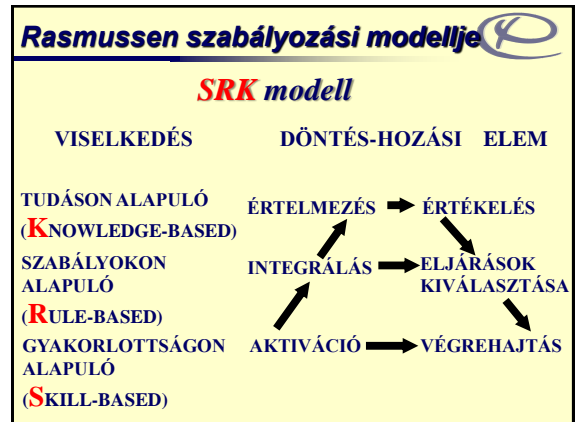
Rasmussen szabályozási modellje

SRK modell

VISELKEDÉS

DÖNTÉS-HOZÁSI ELEM

TUDÁSON ALAPULÓ (KNOWLEDGE-BASED)

SZABÁLYOKON ALAPULÓ (RULE-BASED)

GYAKORLOTTSÁGON ALAPULÓ (SKILL-BASED)

ÉRTELMEZÉS

ÉRTÉKELÉS

INTEGRÁLÁS

ELJÁRÁSOK KIVÁLASZTÁSA

AKTIVÁCIÓ

VÉGREHAJTÁS